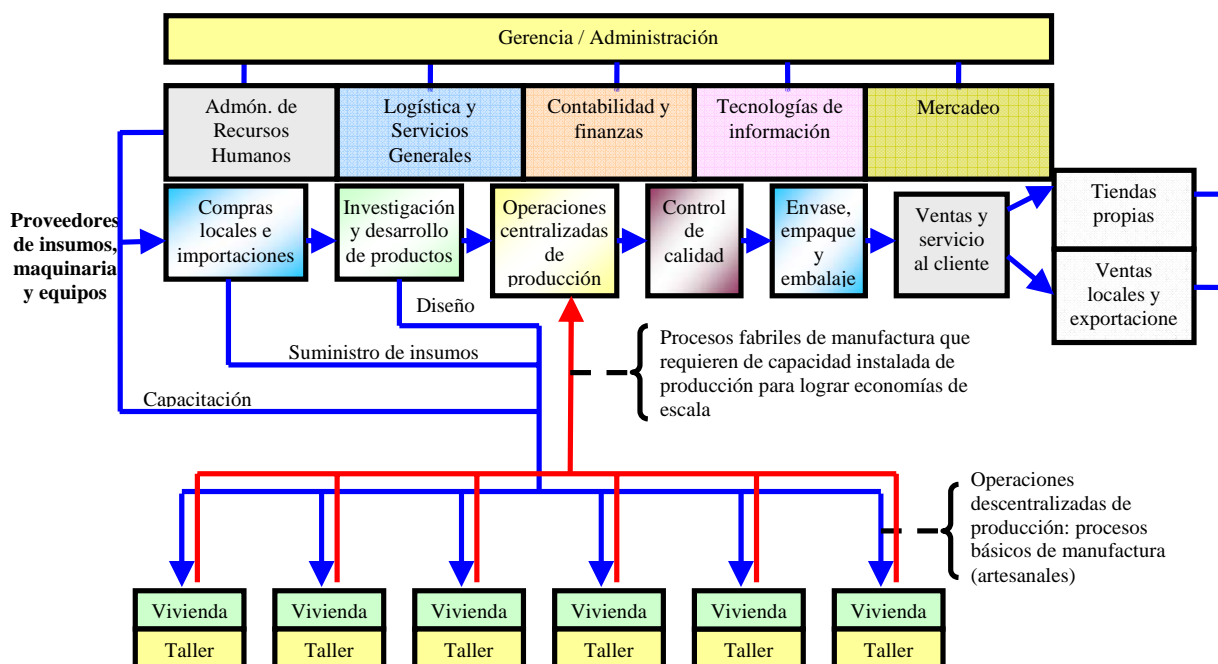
Gerencia / Administración

Admón. de Recursos Humanos

Logística y Servicios Generales

Contabilidad y finanzas

Tecnologías de información

Mercadeo

Proveedores de insumos, maquinaria y equipos

Compras locales e importaciones

Investigación y desarrollo de productos

Operaciones centralizadas de producción

Control de calidad

Envase, empaque y embalaje

Ventas y servicio al cliente

Tiendas propias

Ventas locales y exportacione

Diseño

Suministro de insumos

Capacitación

Procesos fabriles de manufactura que requieren de capacidad instalada de producción para lograr economías de escala

Operaciones descentralizadas de producción: procesos básicos de manufactura (artesanales)

Vivienda

Taller

Vivienda

Taller

Vivienda

Taller

Vivienda

Taller

Vivienda

Taller

Vivienda

Taller